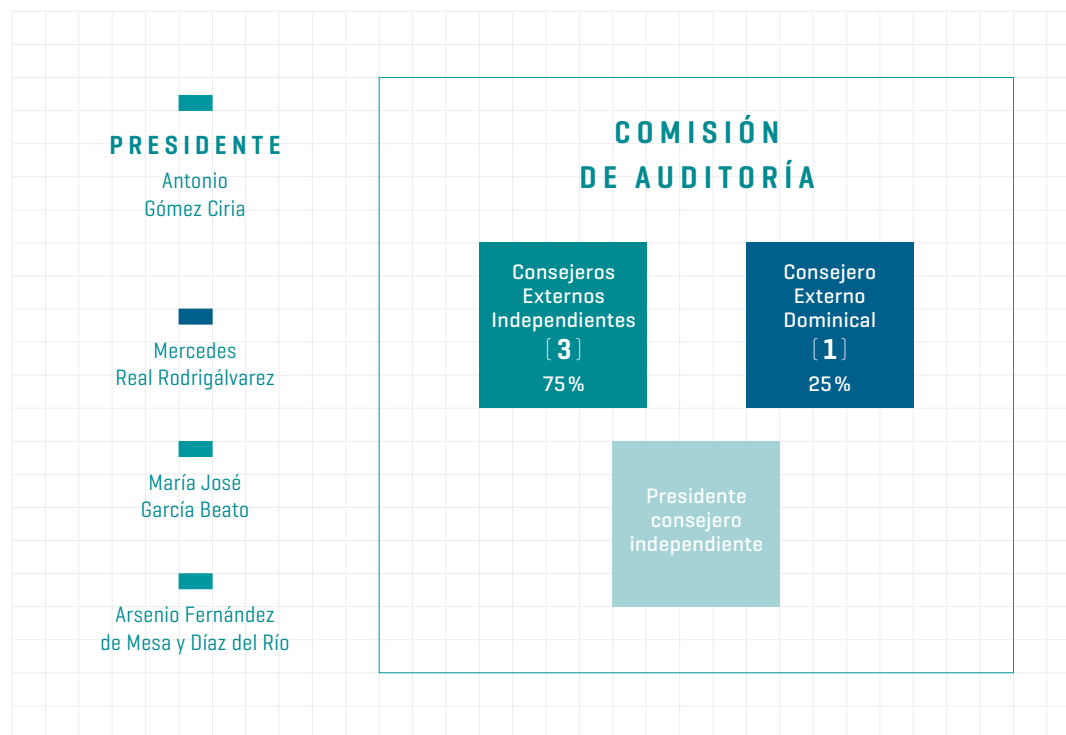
PRESIDENTE
Antonio Gómez Ciria

Mercedes Real Rodrigálvarez

María José García Beato

Arsenio Fernández de Mesa y Díaz del Río

COMISIÓN DE AUDITORÍA

Consejeros Externos Independientes
[3]
75%

Consejero Externo Dominical
[1]
25%

Presidente consejero independiente